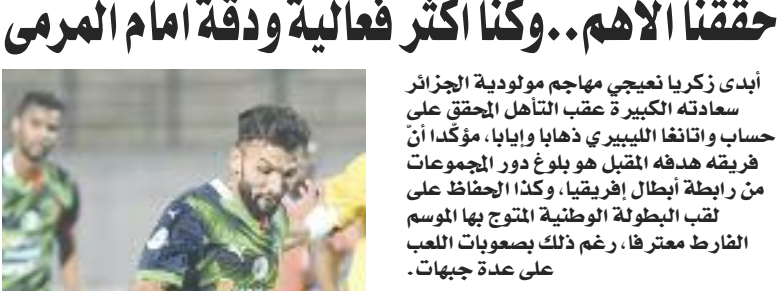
حققنا الاهم..وكنا اكثر فعالية ودقة امام المرمى

أبدى زكريا نعيجي مهاجم مولودية الجزائر سعادته الكبيرة عقب التأهل المحقق على حساب واتانغا الليبيري ذهابا وإيابا، مؤكّدا أنّ فريقه هدفه المقبل هو بلوغ دور المجموعات من رابطة أبطال إفريقيا، وكذا الحفاظ على لقب البطولة الوطنية المتوج بها الموسم الفارط معترفا، رغم ذلك بصعوبات اللعب على عدة جبهات.